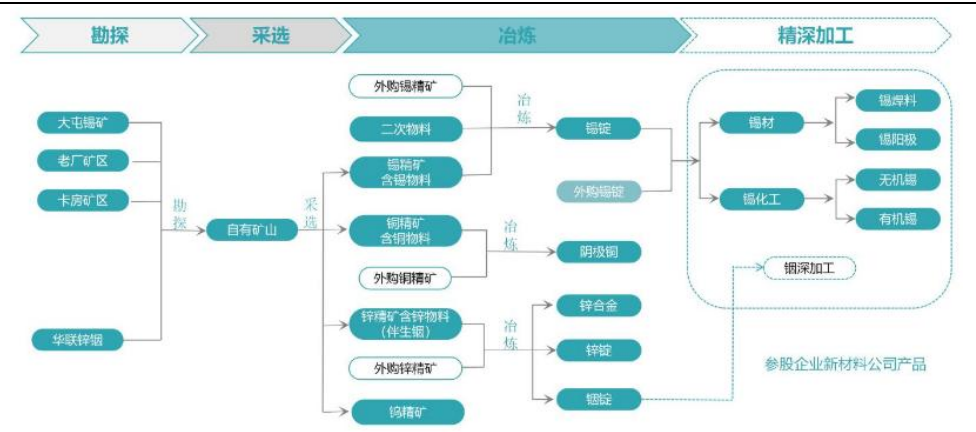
勘探
采选
冶炼
精深加工

大屯锡矿
老厂矿区
卡房矿区
华联锌铟
勘探
自有矿山
采选

外购锡精矿
二次物料
锡精矿含锡物料
冶炼
锡锭
外购锡锭

铜精矿含铜物料
外购铜精矿
冶炼
阴极铜

锌精矿含锌物料（伴生铟）
外购锌精矿
冶炼
锌合金
锌锭
铟锭

钨精矿

锡材
锡焊料
锡阳极
锡化工
无机锡
有机锡
铟深加工

参股企业新材料公司产品